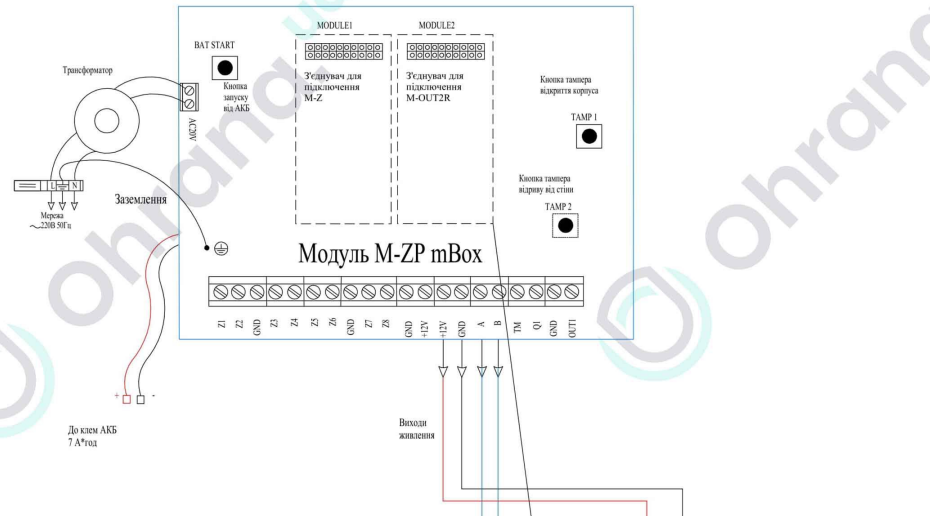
Трансформатор

BAT START

Кнопка запуску від АКБ

AC 17V

MODULE1

З'єднувач для підключення M-Z

MODULE2

З'єднувач для підключення M-OUT2R

Кнопка тампера відкриття корпуса

TAMP 1

Кнопка тампера відриву від стіни

TAMP 2

L N

Мережа ~220В 50Гц

Заземлення

Модуль M-ZP mBox

Z1 Z2 GND Z3 Z4 Z5 Z6 GND Z7 Z8 GND +12V +12V GND A B TM Q1 GND OUT1

+ -

До клем АКБ 7 А*год

Виходи живлення